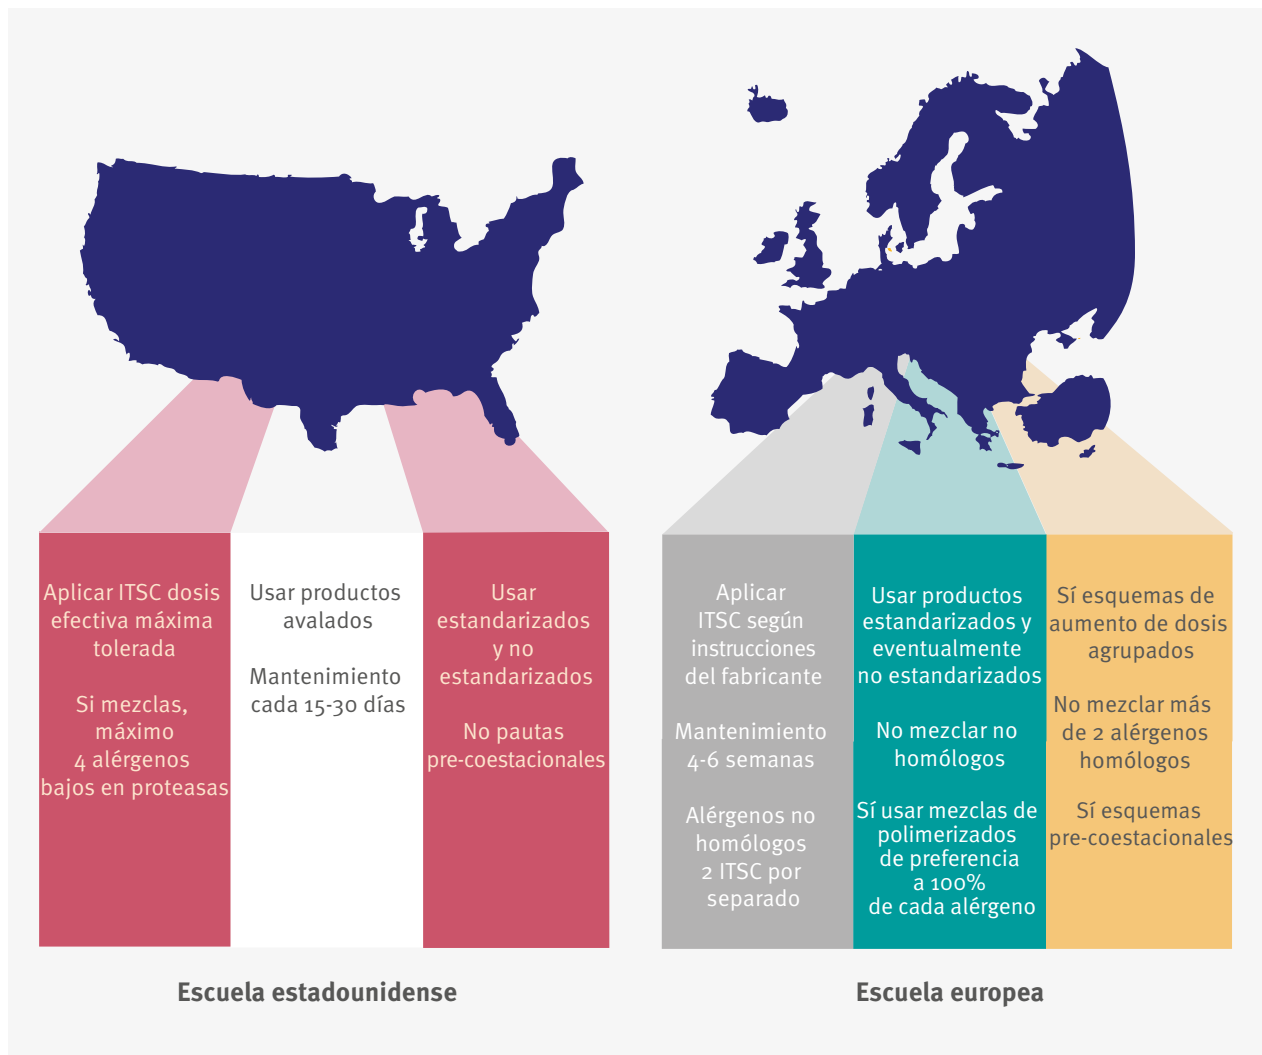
Aplicar ITSC dosis efectiva máxima tolerada

Si mezclas, máximo 4 alérgenos bajos en proteasas

Usar productos avalados

Mantenimiento cada 15-30 días

Usar estandarizados y no estandarizados

No pautas pre-coestacionales

Escuela estadounidense

Aplicar ITSC según instrucciones del fabricante

Mantenimiento 4-6 semanas

Alérgenos no homólogos 2 ITSC por separado

Usar productos estandarizados y eventualmente no estandarizados

No mezclar no homólogos

Sí usar mezclas de polimerizados de preferencia a 100% de cada alérgeno

Sí esquemas de aumento de dosis agrupados

No mezclar más de 2 alérgenos homólogos

Sí esquemas pre-coestacionales

Escuela europea